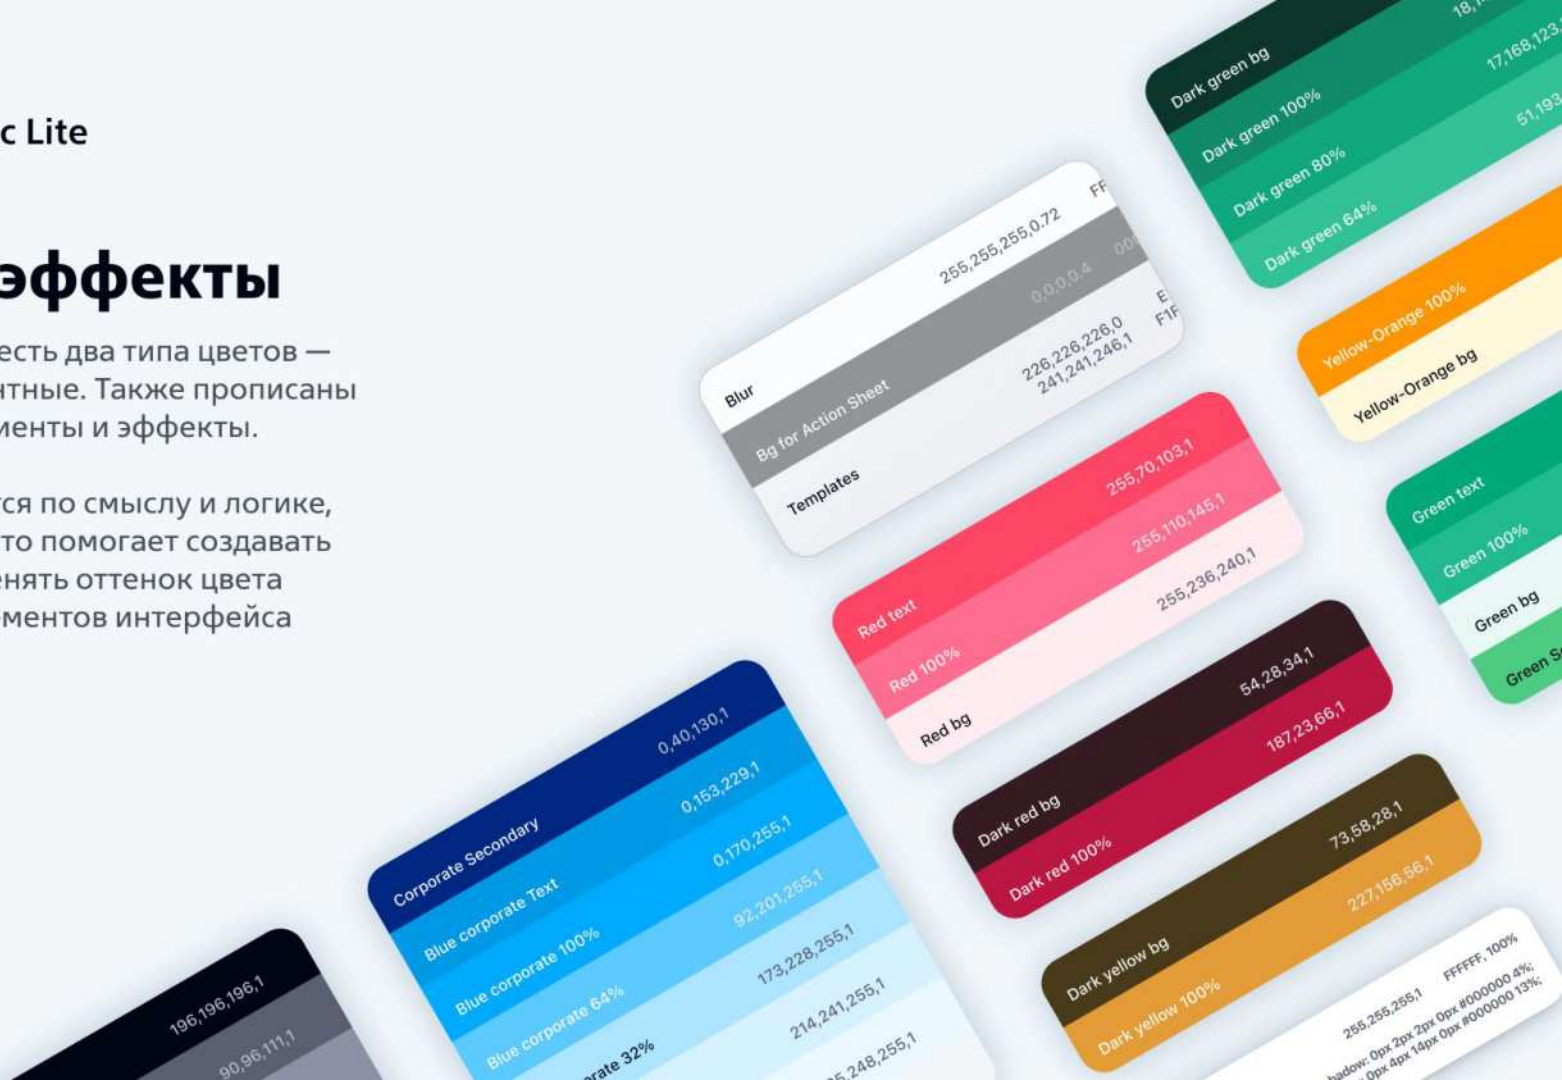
c Lite

эффекты

есть два типа цветов — нтные. Также прописаны иенты и эффекты.

тся по смыслу и логике, то помогает создавать енять оттенок цвета ментов интерфейса

Dark green bg
18,
Dark green 100%
17,168,123,
Dark green 80%
51,193
Dark green 64%

Blur
255,255,255,0.72
FF
Bg for Action Sheet
0,0,0,0.4
00
Templates
226,226,226,0
241,241,246,1
E
F1F

Yellow-Orange 100%
Yellow-Orange bg

Red text
255,70,103,1
Red 100%
255,110,145,1
Red bg
255,236,240,1

Green text
Green 100%
Green bg
Green S

Dark red bg
54,28,34,1
Dark red 100%
187,23,66,1

Corporate Secondary
0,40,130,1
Blue corporate Text
0,153,229,1
Blue corporate 100%
0,170,255,1
Blue corporate 64%
92,201,255,1
rate 32%
173,228,255,1
214,241,255,1
5,248,255,1

196,196,196,1
90,96,111,1

Dark yellow bg
73,58,28,1
Dark yellow 100%
227,156,56,1

255,255,255,1
FFFFFF, 100%
hadow: 0px 2px 2px 0px #000000 4%;
0px 4px 14px 0px #000000 13%;